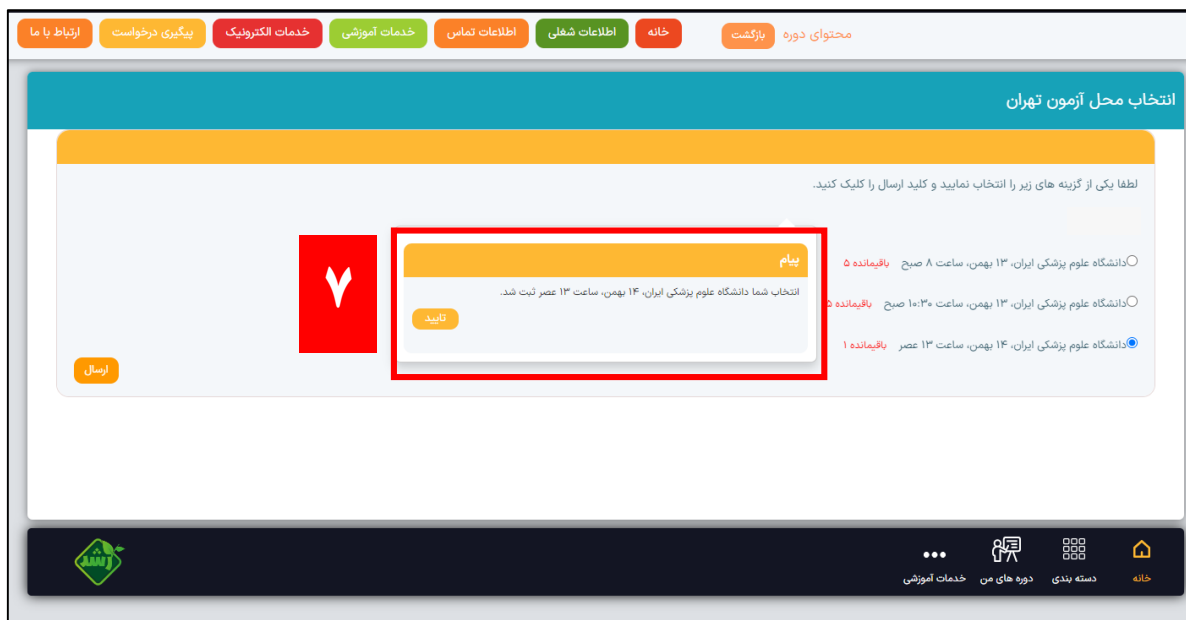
محتوای دوره بازگشت

خانه اطلاعات شغلی اطلاعات تماس خدمات آموزشی خدمات الکترونیک پیگیری درخواست ارتباط با ما

انتخاب محل آزمون تهران

لطفا یکی از گزینه های زیر را انتخاب نمایید و کلید ارسال را کلیک کنید.

دانشگاه علوم پزشکی ایران، ۱۳ بهمن، ساعت ۸ صبح باقیمانده ۵

دانشگاه علوم پزشکی ایران، ۱۳ بهمن، ساعت ۱۰:۳۰ صبح باقیمانده ۵

دانشگاه علوم پزشکی ایران، ۱۴ بهمن، ساعت ۱۳ عصر باقیمانده ۱

پیام

انتخاب شما دانشگاه علوم پزشکی ایران، ۱۴ بهمن، ساعت ۱۳ عصر ثبت شد.

تایید

۷

ارسال

خانه دسته بندی دوره های من خدمات آموزشی

رشد